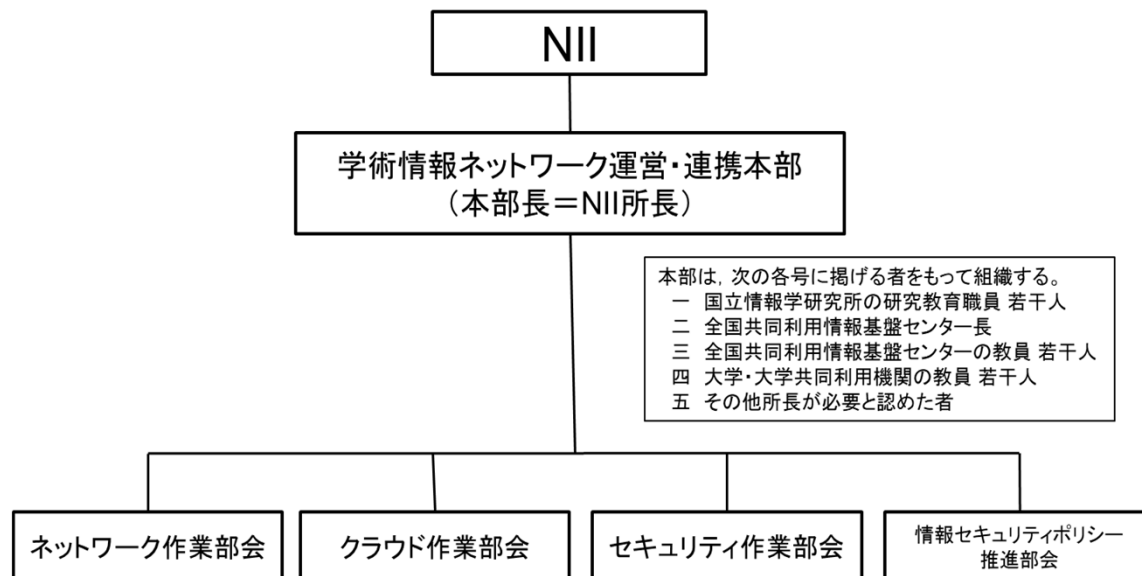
NII

学術情報ネットワーク運営・連携本部
（本部長＝NII所長）

本部は，次の各号に掲げる者をもって組織する。
一 国立情報学研究所の研究教育職員 若干人
二 全国共同利用情報基盤センター長
三 全国共同利用情報基盤センターの教員 若干人
四 大学・大学共同利用機関の教員 若干人
五 その他所長が必要と認めた者

ネットワーク作業部会

クラウド作業部会

セキュリティ作業部会

情報セキュリティポリシー推進部会